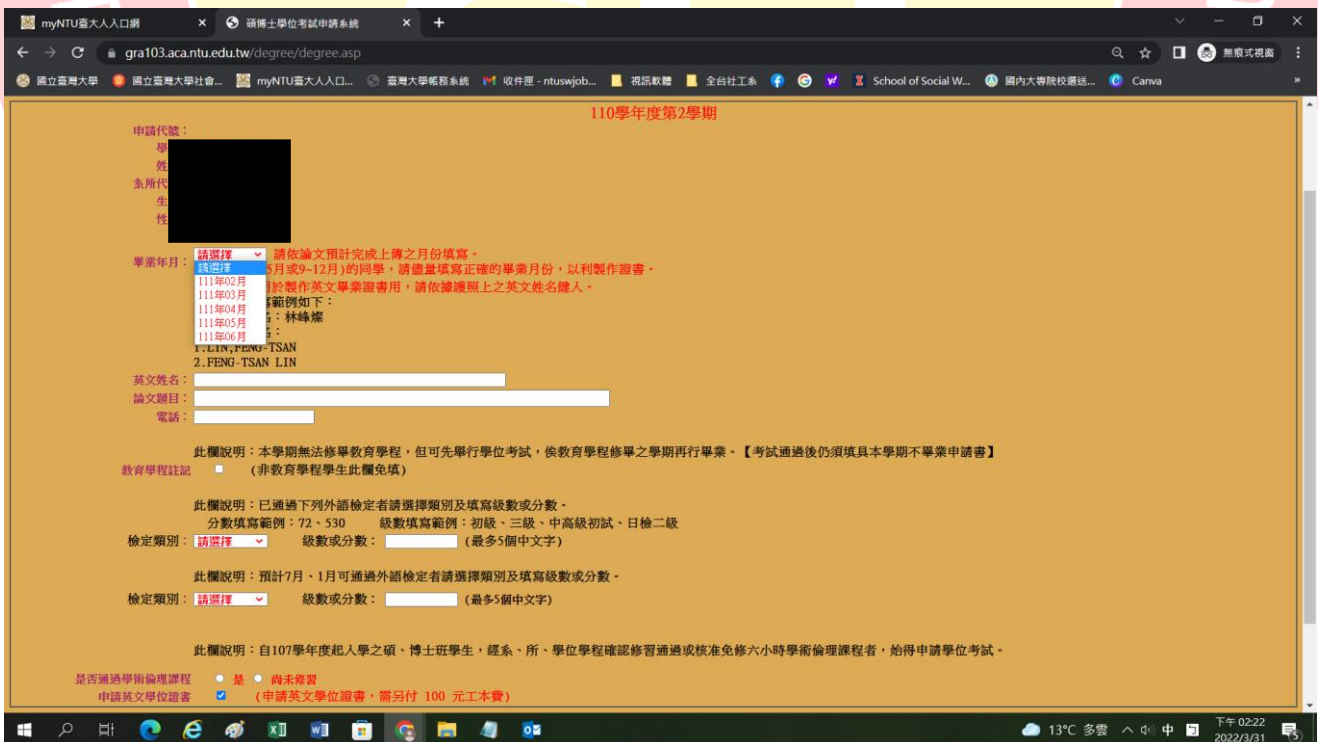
myNTU臺大人入口網 ×
碩博士學位考試申請系統 ×
+

gra103.aca.ntu.edu.tw/degree/degree.asp

無痕式視窗

國立臺灣大學 國立臺灣大學社會... myNTU臺大人入口... 臺灣大學帳務系統 收件匣 - ntuswjob... 視訊軟體 全台社工系 School of Social W... 國內大專院校選送... Canva

110學年度第2學期

申請代號：
學
姓
系所代
生
性

畢業年月： 請選擇 請依論文預計完成上傳之月份填寫。
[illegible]5月或9~12月)的同學，請儘量填寫正確的畢業月份，以利製作證書。
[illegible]於製作英文畢業證書用，請依據護照上之英文姓名鍵入。
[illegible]範例如下：
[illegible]：林峰燦
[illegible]
1.LIN,FENG-TSAN
2.FENG-TSAN LIN

請選擇
111年02月
111年03月
111年04月
111年05月
111年06月

英文姓名：
論文題目：
電話：

此欄說明：本學期無法修畢教育學程，但可先舉行學位考試，俟教育學程修畢之學期再行畢業。【考試通過後仍須填具本學期不畢業申請書】
教育學程註記 (非教育學程學生此欄免填)

此欄說明：已通過下列外語檢定者請選擇類別及填寫級數或分數。
分數填寫範例：72、530 級數填寫範例：初級、三級、中高級初試、日檢二級
檢定類別： 請選擇 級數或分數： (最多5個中文字)

此欄說明：預計7月、1月可通過外語檢定者請選擇類別及填寫級數或分數。
檢定類別： 請選擇 級數或分數： (最多5個中文字)

此欄說明：自107學年度起入學之碩、博士班學生，經系、所、學位學程確認修習通過或核准免修六小時學術倫理課程者，始得申請學位考試。

是否通過學術倫理課程 是 尚未修習
申請英文學位證書 (申請英文學位證書，需另付 100 元工本費)

13°C 多雲 中 下午 02:22 2022/3/31